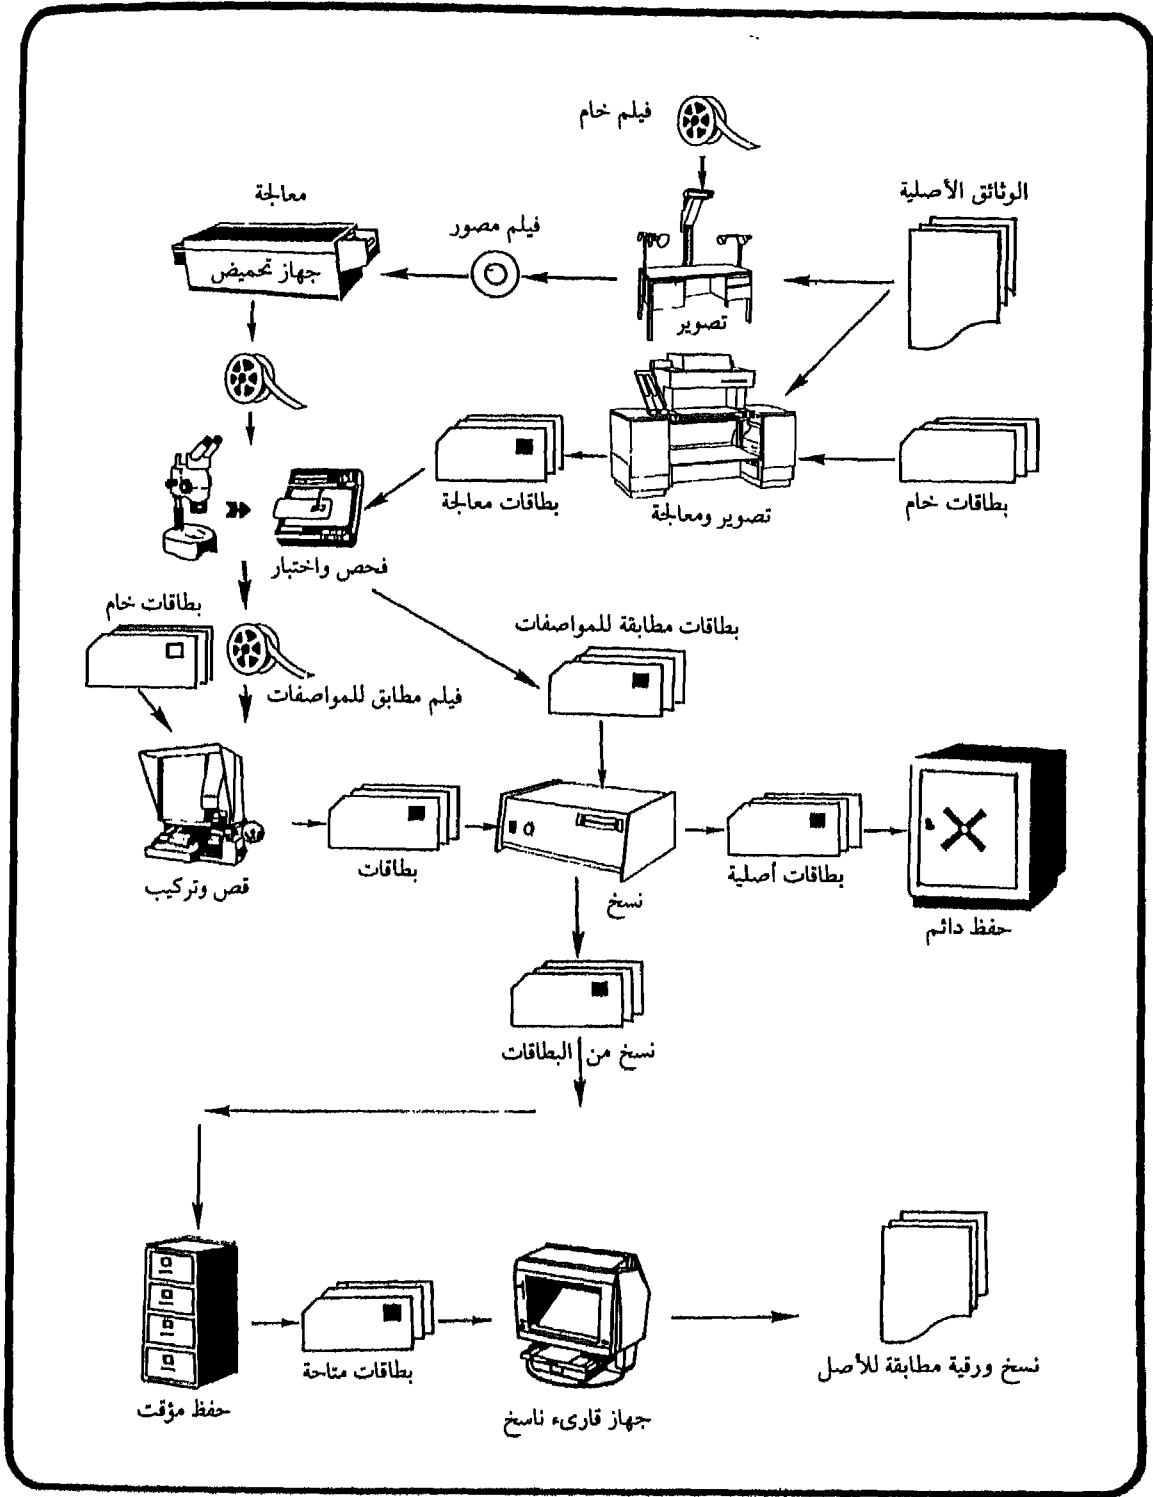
فيلم خام

الوثائق الأصلية

معالجة

فيلم مصور

جهاز تحميض

تصوير

تصوير ومعالجة

بطاقات معالجة

بطاقات خام

فحص واختبار

بطاقات خام

فيلم مطابق للمواصفات

بطاقات مطابقة للمواصفات

قص وتركيب

بطاقات

نسخ

بطاقات أصلية

حفظ دائم

نسخ من البطاقات

حفظ مؤقت

بطاقات متاحة

جهاز قارىء ناسخ

نسخ ورقية مطابقة للأصل